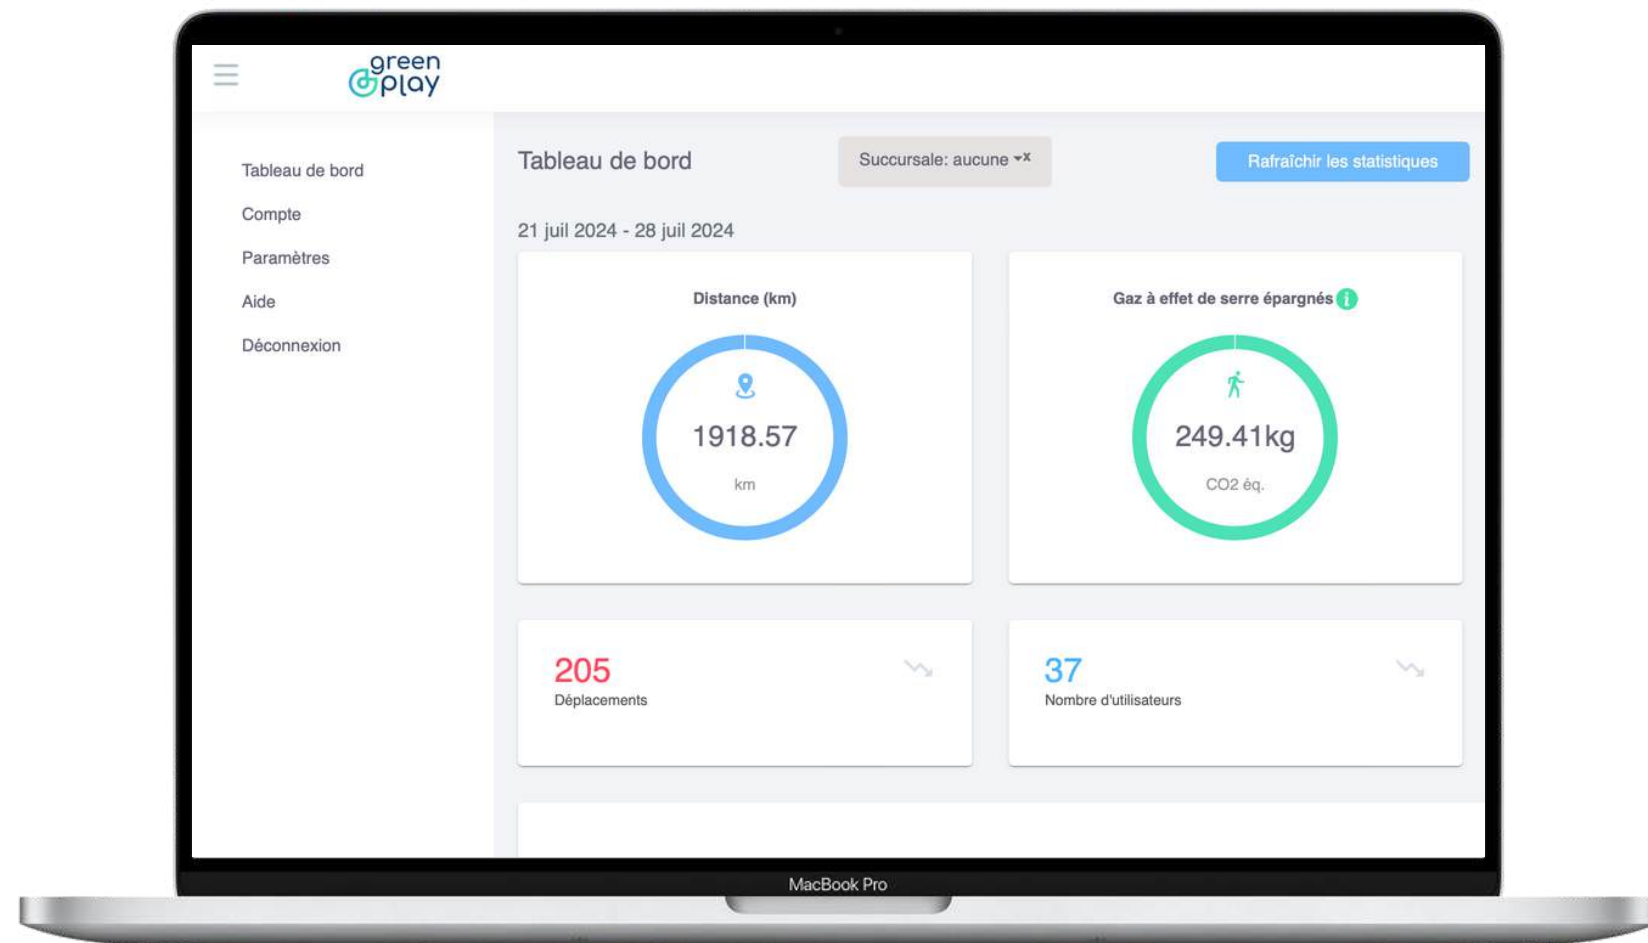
green play

Tableau de bord
Compte
Paramètres
Aide
Déconnexion

Tableau de bord

Succursale: aucune

Rafraîchir les statistiques

21 juil 2024 - 28 juil 2024

Distance (km)

1918.57
km

Gaz à effet de serre épargnés

249.41kg
CO2 éq.

205
Déplacements

37
Nombre d'utilisateurs

MacBook Pro